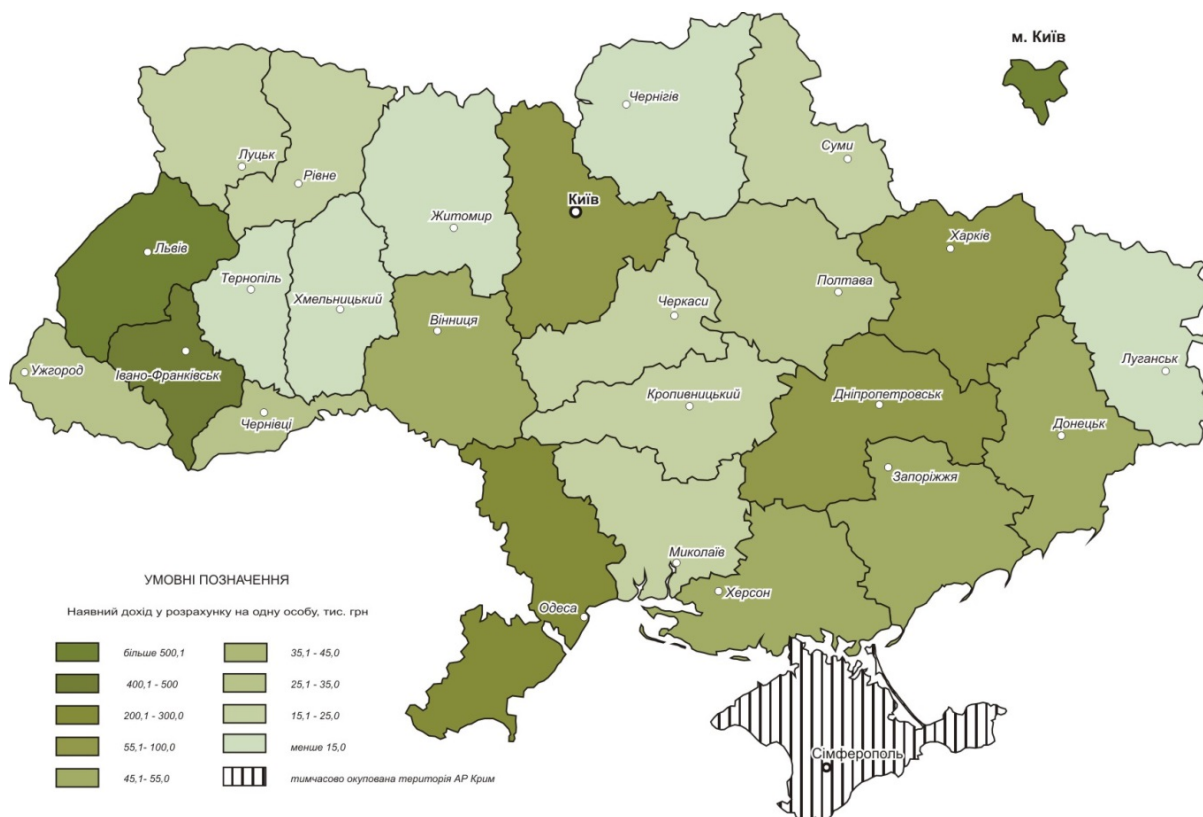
м. Київ

Чернігів

Луцьк

Рівне

Суми

Київ

Житомир

Львів

Харків

Тернопіль

Полтава

Хмельницький

Черкаси

Вінниця

Луганськ

Ужгород

Івано-Франківськ

Кропивницький

Дніпропетровськ

Чернівці

Донецьк

Запоріжжя

Миколаїв

Херсон

Одеса

Сімферополь

УМОВНІ ПОЗНАЧЕННЯ

Наявний дохід у розрахунку на одну особу, тис. грн

більше 500,1

400,1 - 500

200,1 - 300,0

55,1- 100,0

45,1- 55,0

35,1 - 45,0

25,1 - 35,0

15,1 - 25,0

менше 15,0

тимчасово окупована територія АР Крим